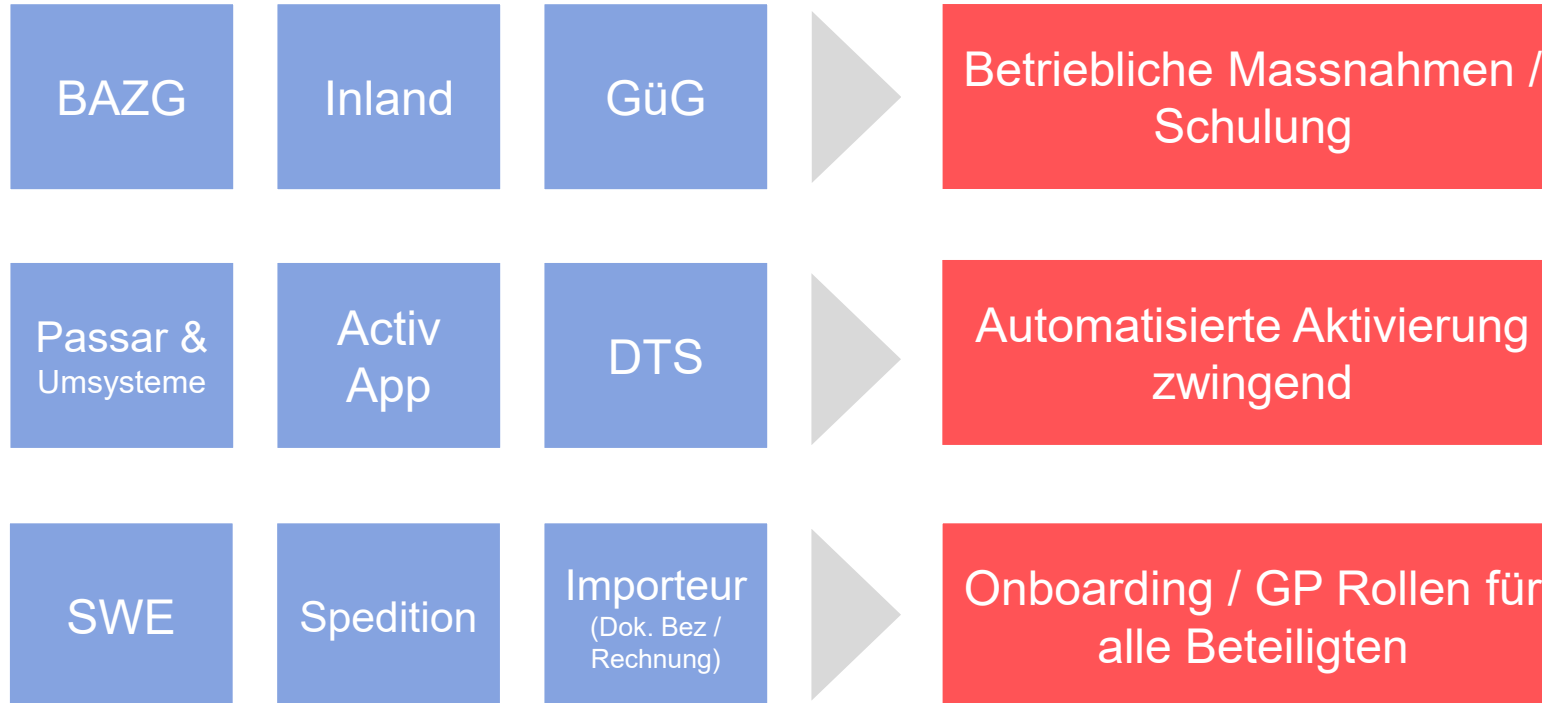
BAZG

Inland

GüG

Betriebliche Massnahmen / Schulung

Passar & Umsysteme

Activ App

DTS

Automatisierte Aktivierung zwingend

SWE

Spedition

Importeur (Dok. Bez / Rechnung)

Onboarding / GP Rollen für alle Beteiligten